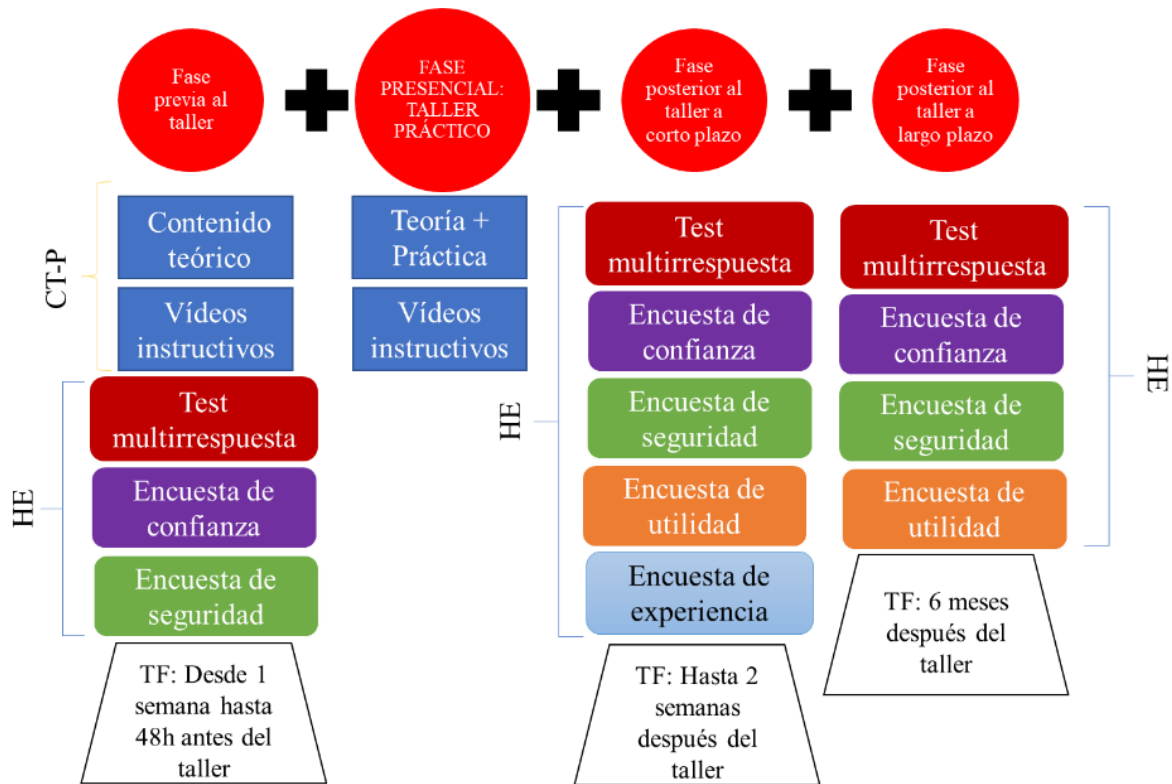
Fase previa al taller

FASE PRESENCIAL: TALLER PRÁCTICO

Fase posterior al taller a corto plazo

Fase posterior al taller a largo plazo

CT-P

Contenido teórico

Vídeos instructivos

Teoría + Práctica

Vídeos instructivos

HE

Test multirrespuesta

Encuesta de confianza

Encuesta de seguridad

TF: Desde 1 semana hasta 48h antes del taller

HE

Test multirrespuesta

Encuesta de confianza

Encuesta de seguridad

Encuesta de utilidad

Encuesta de experiencia

TF: Hasta 2 semanas después del taller

Test multirrespuesta

Encuesta de confianza

Encuesta de seguridad

Encuesta de utilidad

HE

TF: 6 meses después del taller